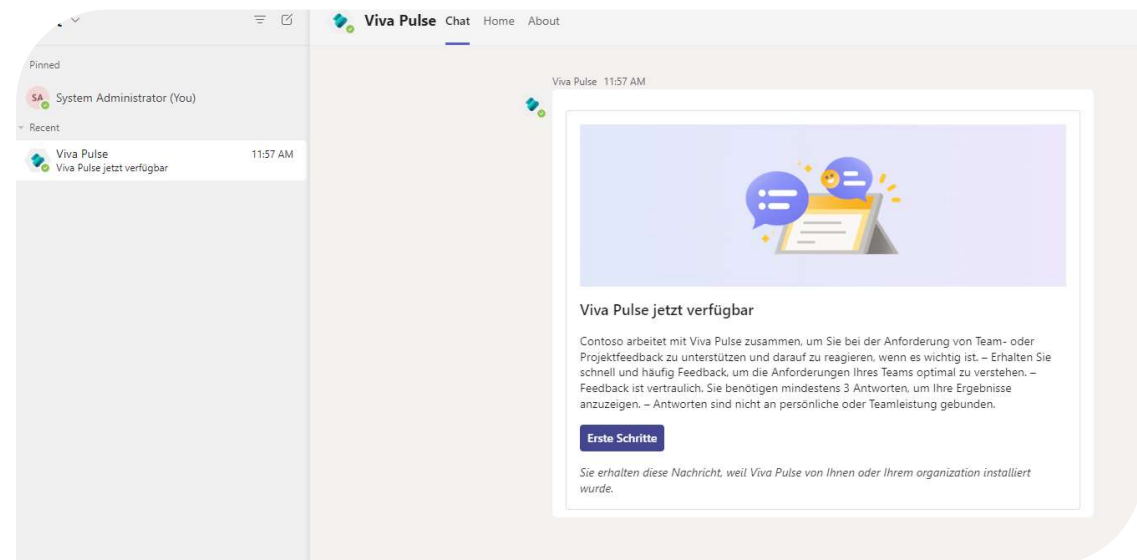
Pinned

SA System Administrator (You)

Recent

Viva Pulse 11:57 AM
Viva Pulse jetzt verfügbar

Viva Pulse Chat Home About

Viva Pulse 11:57 AM

Viva Pulse jetzt verfügbar

Contoso arbeitet mit Viva Pulse zusammen, um Sie bei der Anforderung von Team- oder Projektfeedback zu unterstützen und darauf zu reagieren, wenn es wichtig ist. – Erhalten Sie schnell und häufig Feedback, um die Anforderungen Ihres Teams optimal zu verstehen. – Feedback ist vertraulich. Sie benötigen mindestens 3 Antworten, um Ihre Ergebnisse anzuzeigen. – Antworten sind nicht an persönliche oder Teamleistung gebunden.

Erste Schritte

Sie erhalten diese Nachricht, weil Viva Pulse von Ihnen oder Ihrem organization installiert wurde.